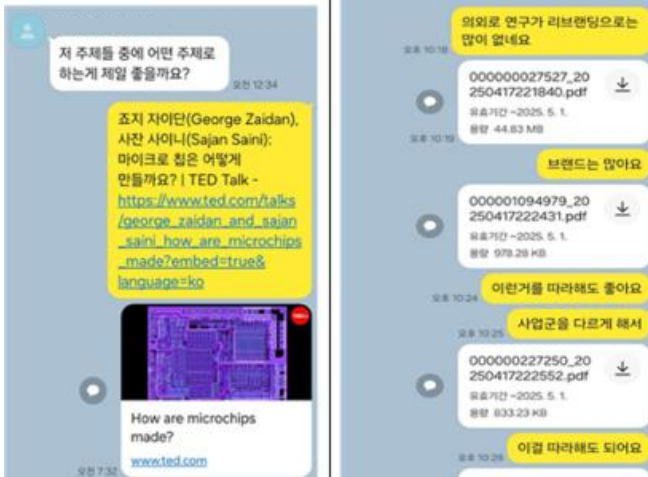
저 주제들 중에 어떤 주제로 하는게 제일 좋을까요?

오전 12:34

죠지 자이단(George Zaidan), 사잔 사이니(Sajan Saini): 마이크로 칩은 어떻게 만들까요? | TED Talk - https://www.ted.com/talks/george_zaidan_and_sajan_saini_how_are_microchips_made?embed=true&language=ko

TED

How are microchips made?

www.ted.com

오전 7:32

오후 10:18

의외로 연구가 리브랜딩으로는 많이 없네요

000000027527_20250417221840.pdf

유효기간 ~2025. 5. 1.

용량 44.83 MB

오후 10:19

브랜드는 많아요

000001094979_20250417222431.pdf

유효기간 ~2025. 5. 1.

용량 978.28 KB

오후 10:24

이런거를 따라해도 좋아요

오후 10:25

사업군을 다르게 해서

000000227250_20250417222552.pdf

유효기간 ~2025. 5. 1.

용량 833.23 KB

오후 10:26

이걸 따라해도 되어요